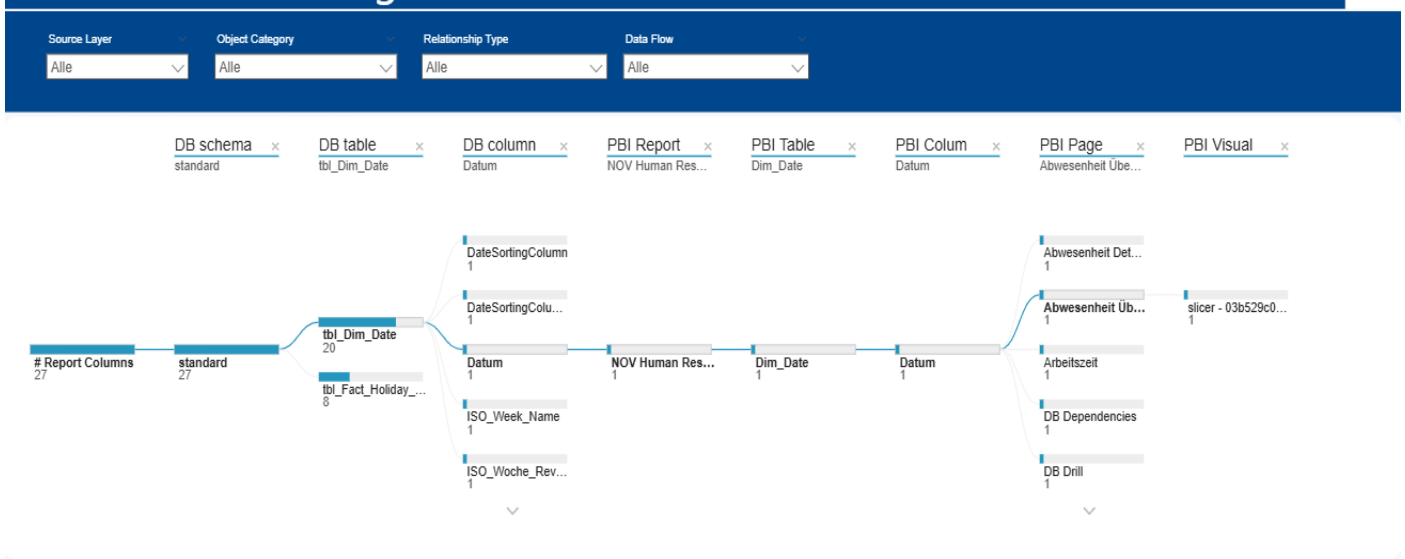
Source Layer
Alle

Object Category
Alle

Relationship Type
Alle

Data Flow
Alle

DB schema ×
standard

DB table ×
tbl_Dim_Date

DB column ×
Datum

PBI Report ×
NOV Human Res...

PBI Table ×
Dim_Date

PBI Colum ×
Datum

PBI Page ×
Abwesenheit Übe...

PBI Visual ×

# Report Columns
27

standard
27

tbl_Dim_Date
20

tbl_Fact_Holiday_...
8

DateSortingColumn
1

DateSortingColu...
1

Datum
1

ISO_Week_Name
1

ISO_Woche_Rev...
1

NOV Human Res...
1

Dim_Date
1

Datum
1

Abwesenheit Det...
1

Abwesenheit Üb...
1

Arbeitszeit
1

DB Dependencies
1

DB Drill
1

slicer - 03b529c0...
1